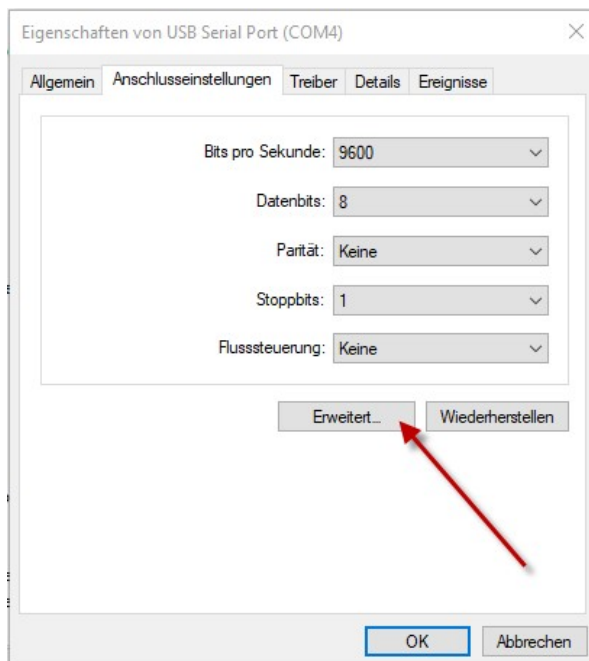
Eigenschaften von USB Serial Port (COM4)

Allgemein | Anschlusseinstellungen | Treiber | Details | Ereignisse

Bits pro Sekunde: 9600

Datenbits: 8

Parität: Keine

Stoppbits: 1

Flusssteuerung: Keine

Erweitert...

Wiederherstellen

OK

Abbrechen